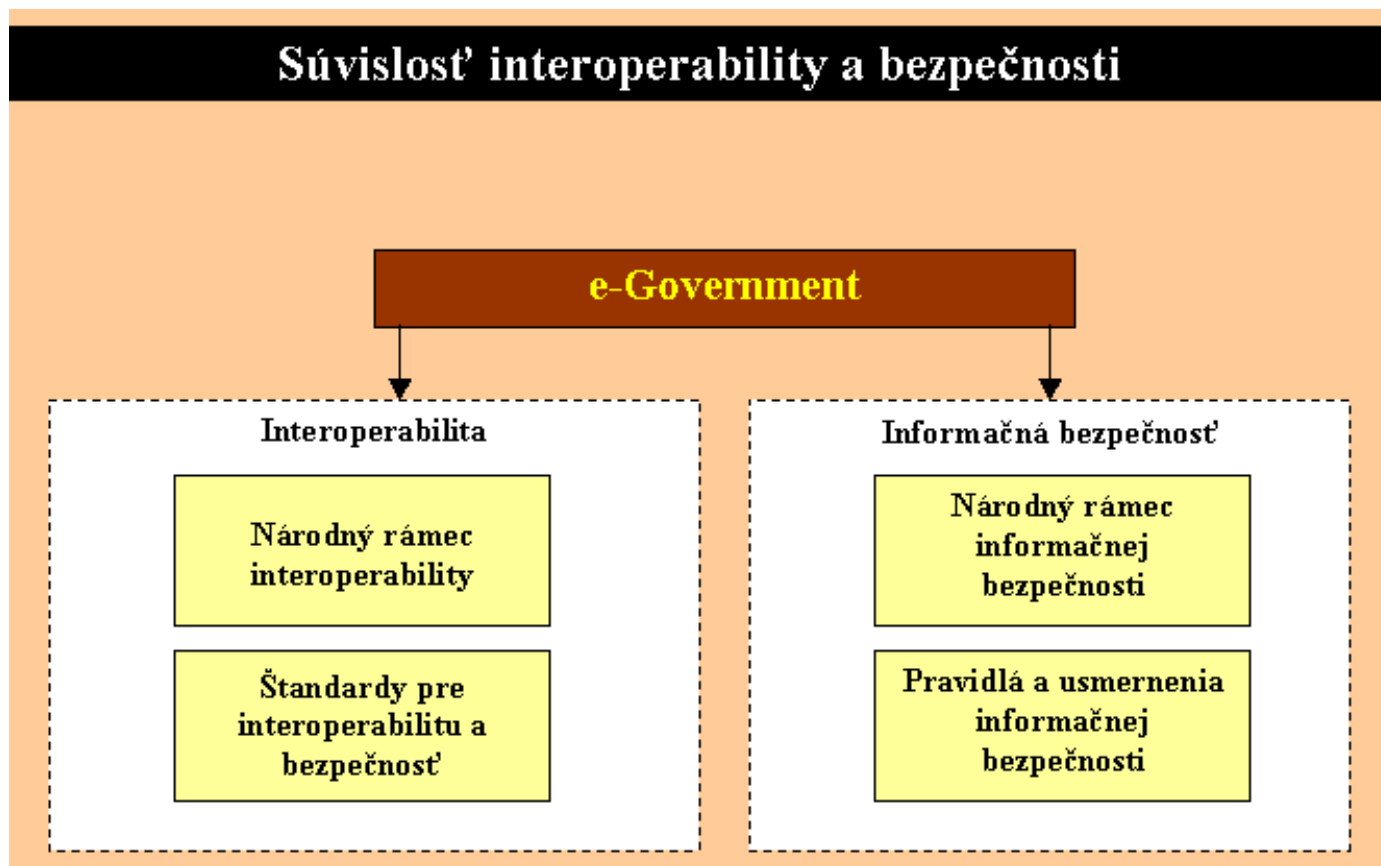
Súvislosť interoperability a bezpečnosti

e-Government

Interoperabilita

Národný rámec interoperability

Štandardy pre interoperabilitu a bezpečnosť

Informačná bezpečnosť

Národný rámec informačnej bezpečnosti

Pravidlá a usmernenia informačnej bezpečnosti